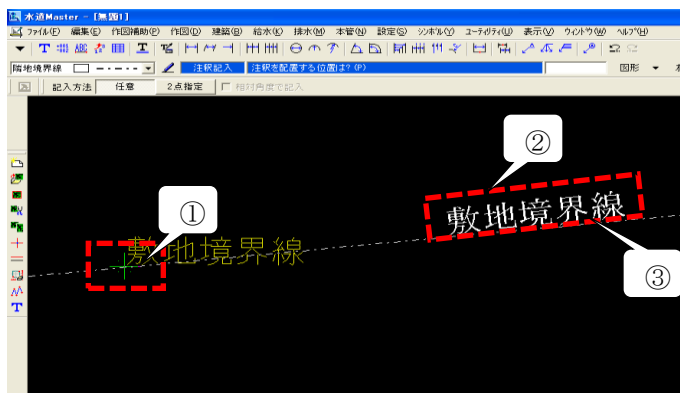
水道Master - [無題1]

ファイル(F) 編集(E) 作図補助(P) 作図(D) 建築(B) 給水(K) 排水(M) 本管(N) 設定(S) シンボル(Y) ユーティリティ(U) 表示(V) ウィンドウ(W) ヘルプ(H)

T

隣地境界線

注釈記入 注釈を配置する位置は?(P)

図形

記入方法 任意 2点指定 相対角度で記入

T

①

敷地境界線

②

敷地境界線

③